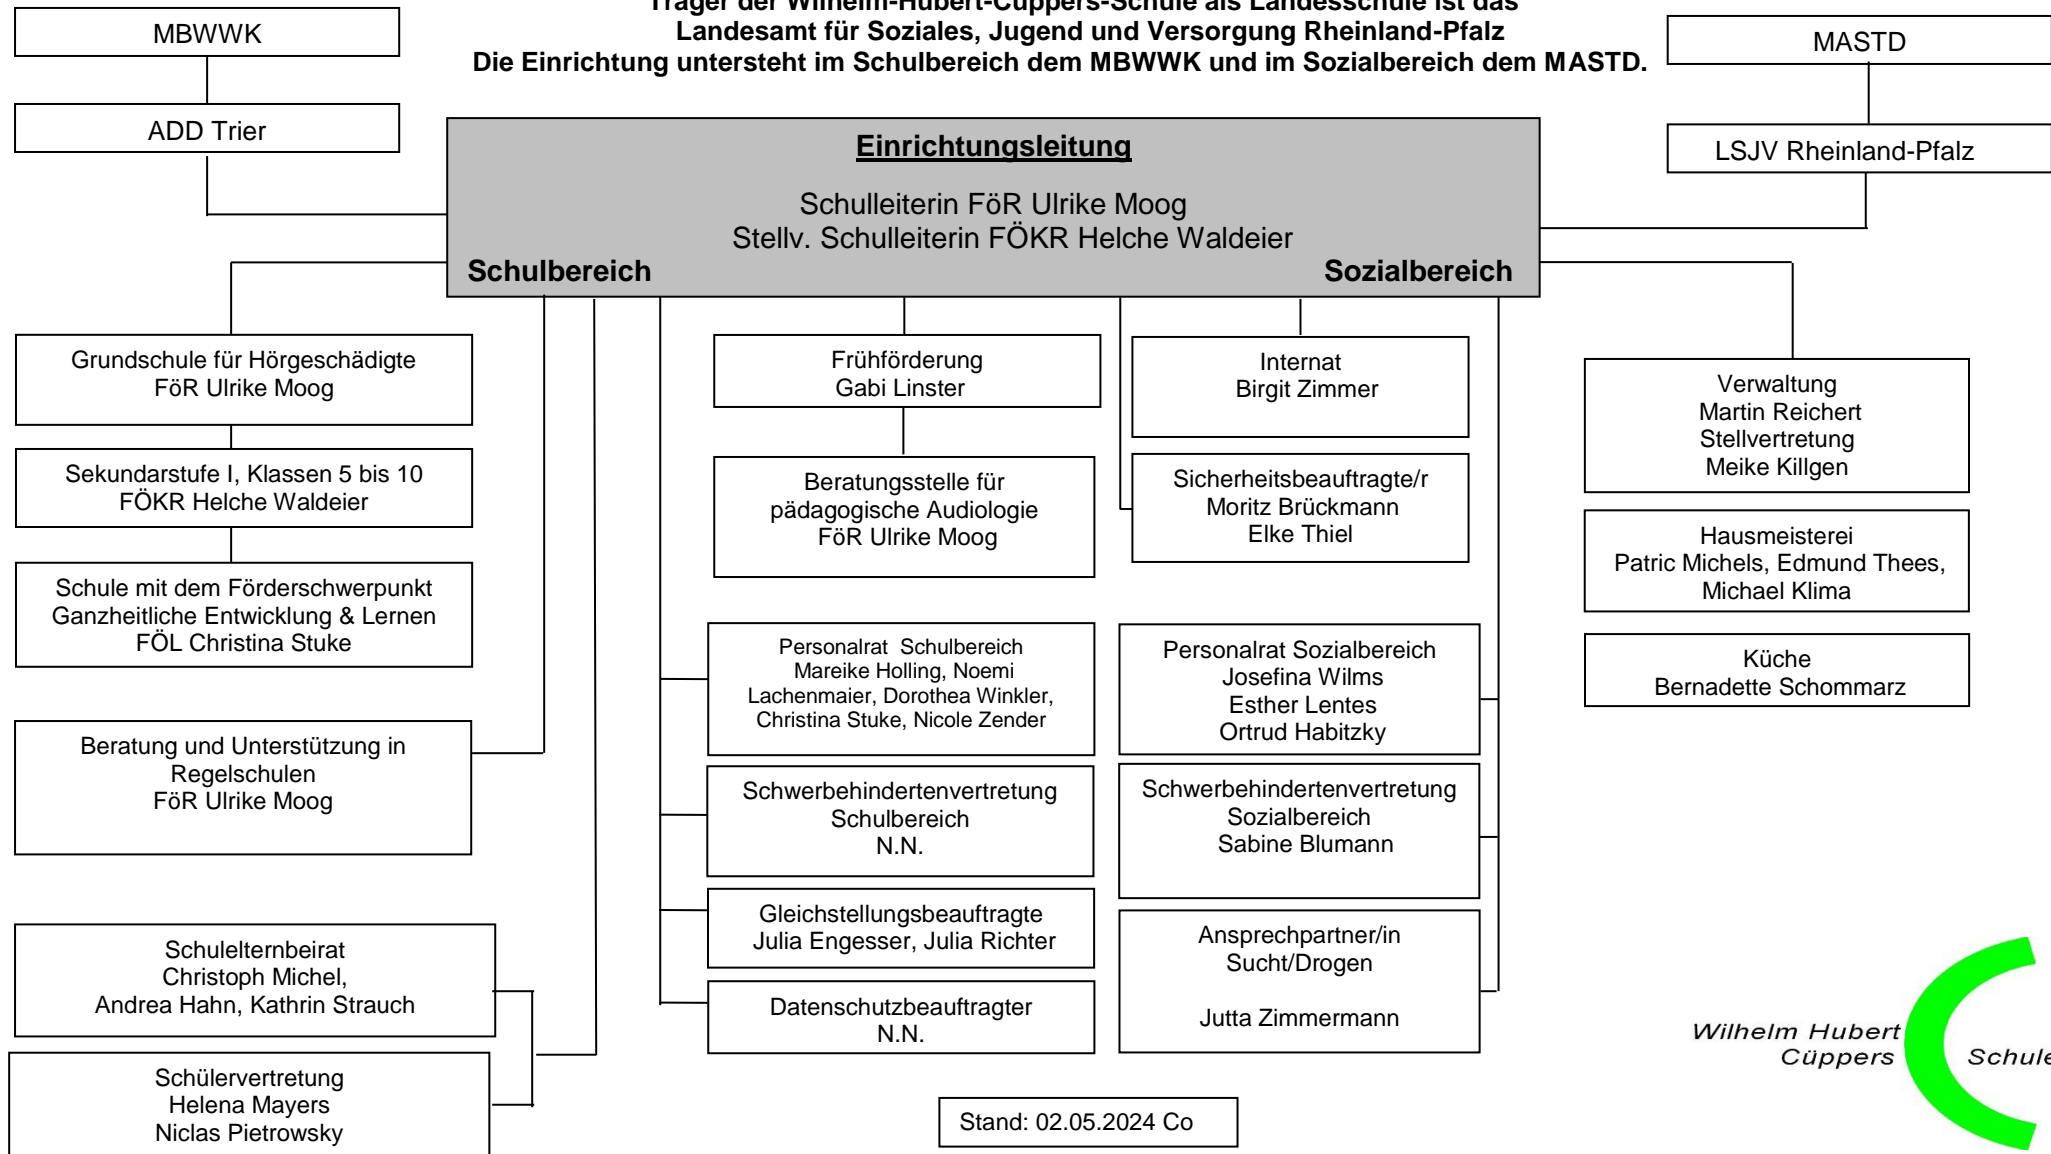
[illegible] der Wilhelm-Hubert-Cüppers-Schule als Landesschule ist das
Landesamt für Soziales, Jugend und Versorgung Rheinland-Pfalz
Die Einrichtung untersteht im Schulbereich dem MBWWK und im Sozialbereich dem MASTD.

MBWWK

ADD Trier

MASTD

LSJV Rheinland-Pfalz

Einrichtungsleitung

Schulleiterin FöR Ulrike Moog
Stellv. Schulleiterin FÖKR Helche Waldeier

Schulbereich

Sozialbereich

Grundschule für Hörgeschädigte
FöR Ulrike Moog

Sekundarstufe I, Klassen 5 bis 10
FÖKR Helche Waldeier

Schule mit dem Förderschwerpunkt
Ganzheitliche Entwicklung & Lernen
FÖL Christina Stuke

Beratung und Unterstützung in Regelschulen
FöR Ulrike Moog

Schulelternbeirat
Christoph Michel,
Andrea Hahn, Kathrin Strauch

Schülervertretung
Helena Mayers
Niclas Pietrowsky

Frühförderung
Gabi Linster

Beratungsstelle für pädagogische Audiologie
FöR Ulrike Moog

Personalrat Schulbereich
Mareike Holling, Noemi Lachenmaier, Dorothea Winkler, Christina Stuke, Nicole Zender

Schwerbehindertenvertretung
Schulbereich
N.N.

Gleichstellungsbeauftragte
Julia Engesser, Julia Richter

Datenschutzbeauftragter
N.N.

Internat
Birgit Zimmer

Sicherheitsbeauftragte/r
Moritz Brückmann
Elke Thiel

Personalrat Sozialbereich
Josefina Wilms
Esther Lentes
Ortrud Habitzky

Schwerbehindertenvertretung
Sozialbereich
Sabine Blumann

Ansprechpartner/in
Sucht/Drogen

Jutta Zimmermann

Verwaltung
Martin Reichert
Stellvertretung
Meike Killgen

Hausmeisterei
Patric Michels, Edmund Thees,
Michael Klima

Küche
Bernadette Schommarz

Stand: 02.05.2024 Co

Wilhelm Hubert
Cüppers
Schule